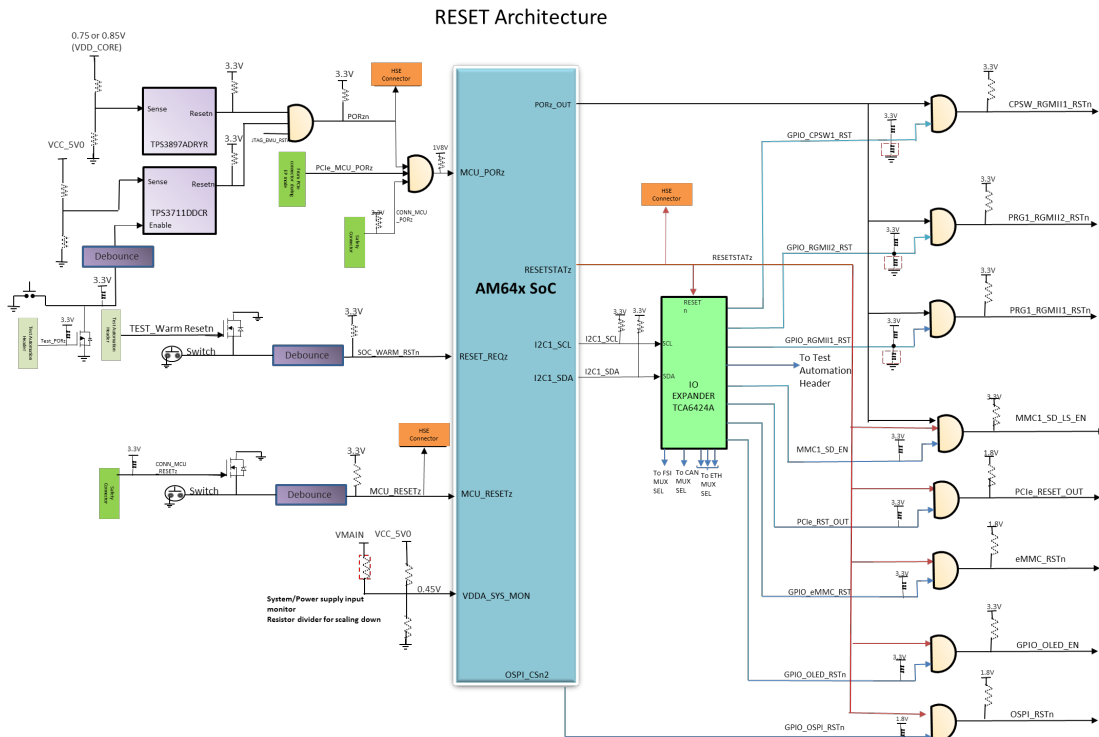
RESET Architecture

0.75 or 0.85V
(VDD_CORE)

3.3V

3.3V

HSE Connector

Sense

Resetn

TPS3897ADRYR

PORzn

JTAG_EMU_RST

3.3V

VCC_5V0

Sense

Resetn

TPS3711DDCR

Enable

PCIe_MCU_PORz

1V8V

MCU_PORz

CONN_MCU_PORz

3.3V

Safety Connector

Debounce

3.3V

Test_PORz

TEST_Warm Resetn

3.3V

Switch

Debounce

SOC_WARM_RSTn

RESET_REQz

HSE Connector

3.3V

3.3V

CONN_MCU_RESETz

Switch

Debounce

MCU_RESETz

MCU_RESETz

Safety Connector

VMAIN

VCC_5V0

0.45V

VDDA_SYS_MON

System/Power supply input monitor
Resistor divider for scaling down

PORz_OUT

AM64x SoC

RESETSTATz

I2C1_SCL

I2C1_SDA

OSPI_CSn2

HSE Connector

RESETSTATz

3.3V

RESET n

I2C1_SCL

SCL

I2C1_SDA

SDA

IO EXPANDER TCA6424A

To FSI MUX SEL

To CAN MUX SEL

To ETH MUX SEL

GPIO_CPSW1_RST

GPIO_RGMII2_RST

GPIO_RGMII1_RST

To Test Automation Header

MMC1_SD_EN

PCIe_RST_OUT

GPIO_eMMC_RST

GPIO_OLED_RSTn

GPIO_OSPI_RSTn

3.3V

CPSW_RGMII1_RSTn

3.3V

3.3V

PRG1_RGMII2_RSTn

3.3V

3.3V

PRG1_RGMII1_RSTn

3.3V

3.3V

MMC1_SD_LS_EN

3.3V

1.8V

PCIe_RESET_OUT

3.3V

1.8V

eMMC_RSTn

3.3V

3.3V

GPIO_OLED_EN

3.3V

1.8V

OSPI_RSTn

1.8V